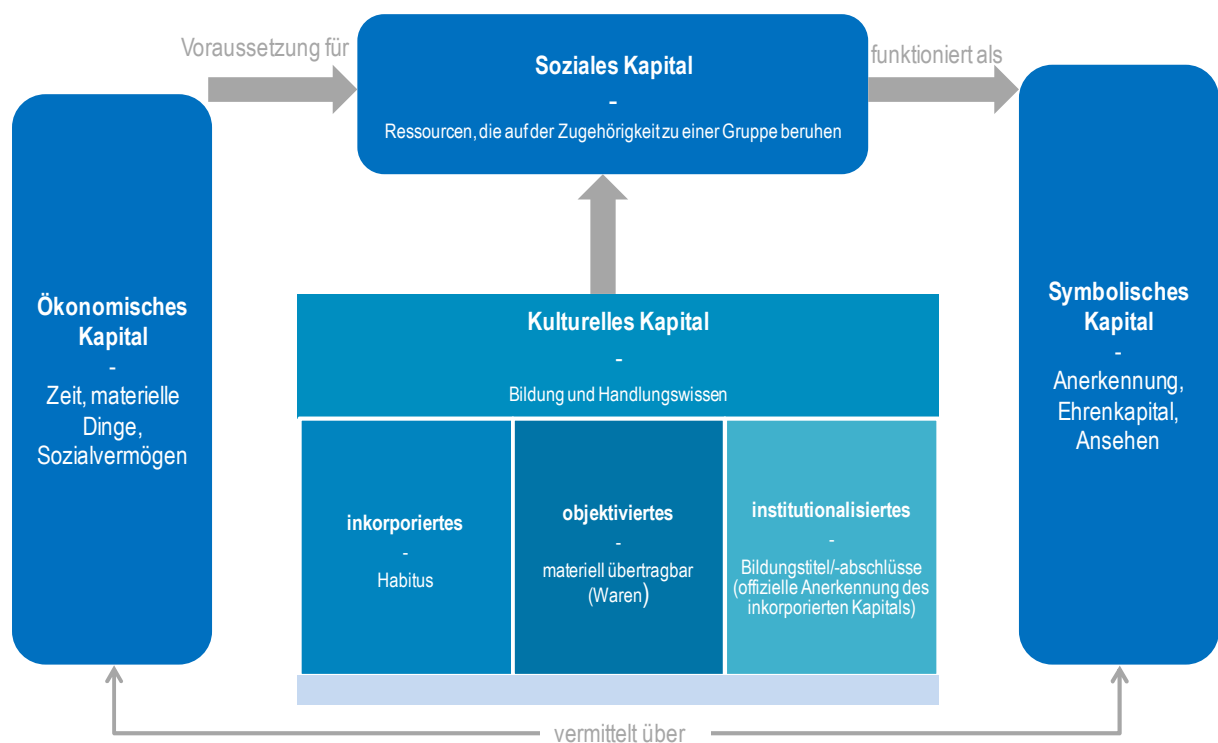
Voraussetzung für

Soziales Kapital
-
Ressourcen, die auf der Zugehörigkeit zu einer Gruppe beruhen

funktioniert als

Ökonomisches Kapital
-
Zeit, materielle Dinge, Sozialvermögen

Kulturelles Kapital
-
Bildung und Handlungswissen

inkorporiertes
-
Habitus

objektiviertes
-
materiell übertragbar (Waren)

institutionalisiertes
-
Bildungstitel/-abschlüsse (offizielle Anerkennung des inkorporierten Kapitals)

Symbolisches Kapital
-
Anerkennung, Ehrenkapital, Ansehen

vermittelt über